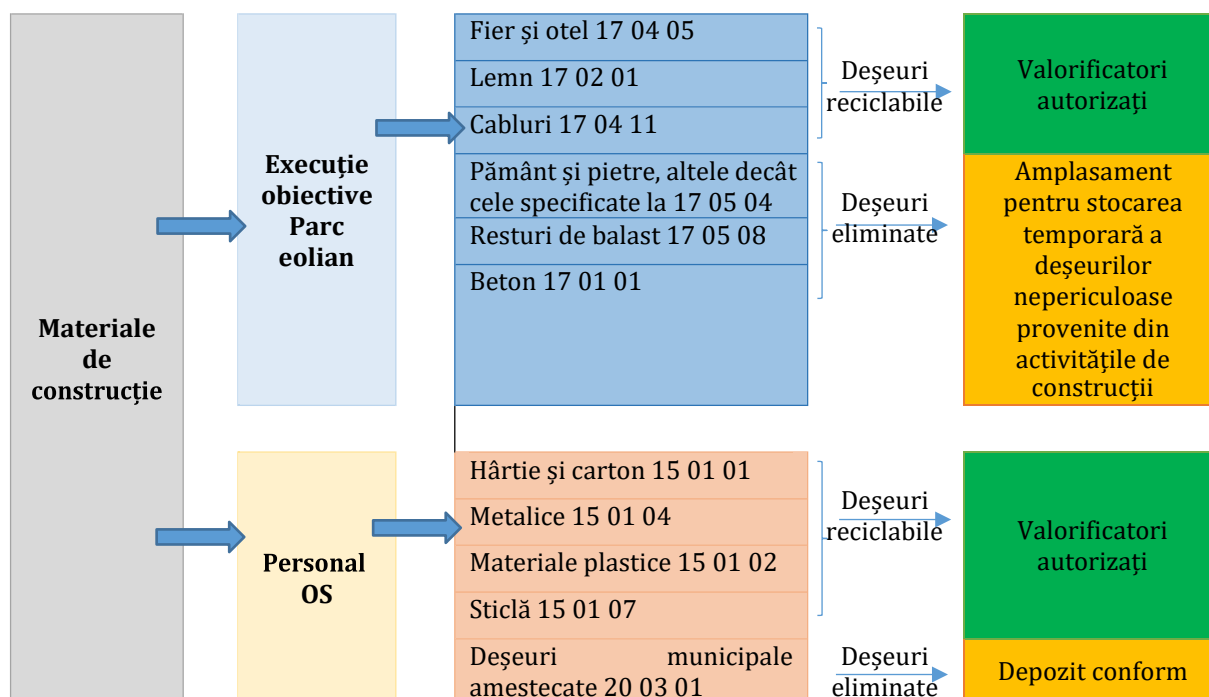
Materiale de construcție

Execuție obiective Parc eolian

Fier și otel 17 04 05

Lemn 17 02 01

Cabluri 17 04 11

Pământ și pietre, altele decât cele specificate la 17 05 04

Resturi de balast 17 05 08

Beton 17 01 01

Deşeuri reciclabile

Deşeuri eliminate

Valorificatori autorizaţi

Amplasament pentru stocarea temporară a deşeurilor nepericuloase provenite din activităţile de construcţii

Personal OS

Hârtie și carton 15 01 01

Metalice 15 01 04

Materiale plastice 15 01 02

Sticlă 15 01 07

Deşeuri municipale amestecate 20 03 01

Deşeuri reciclabile

Deşeuri eliminate

Valorificatori autorizaţi

Depozit conform